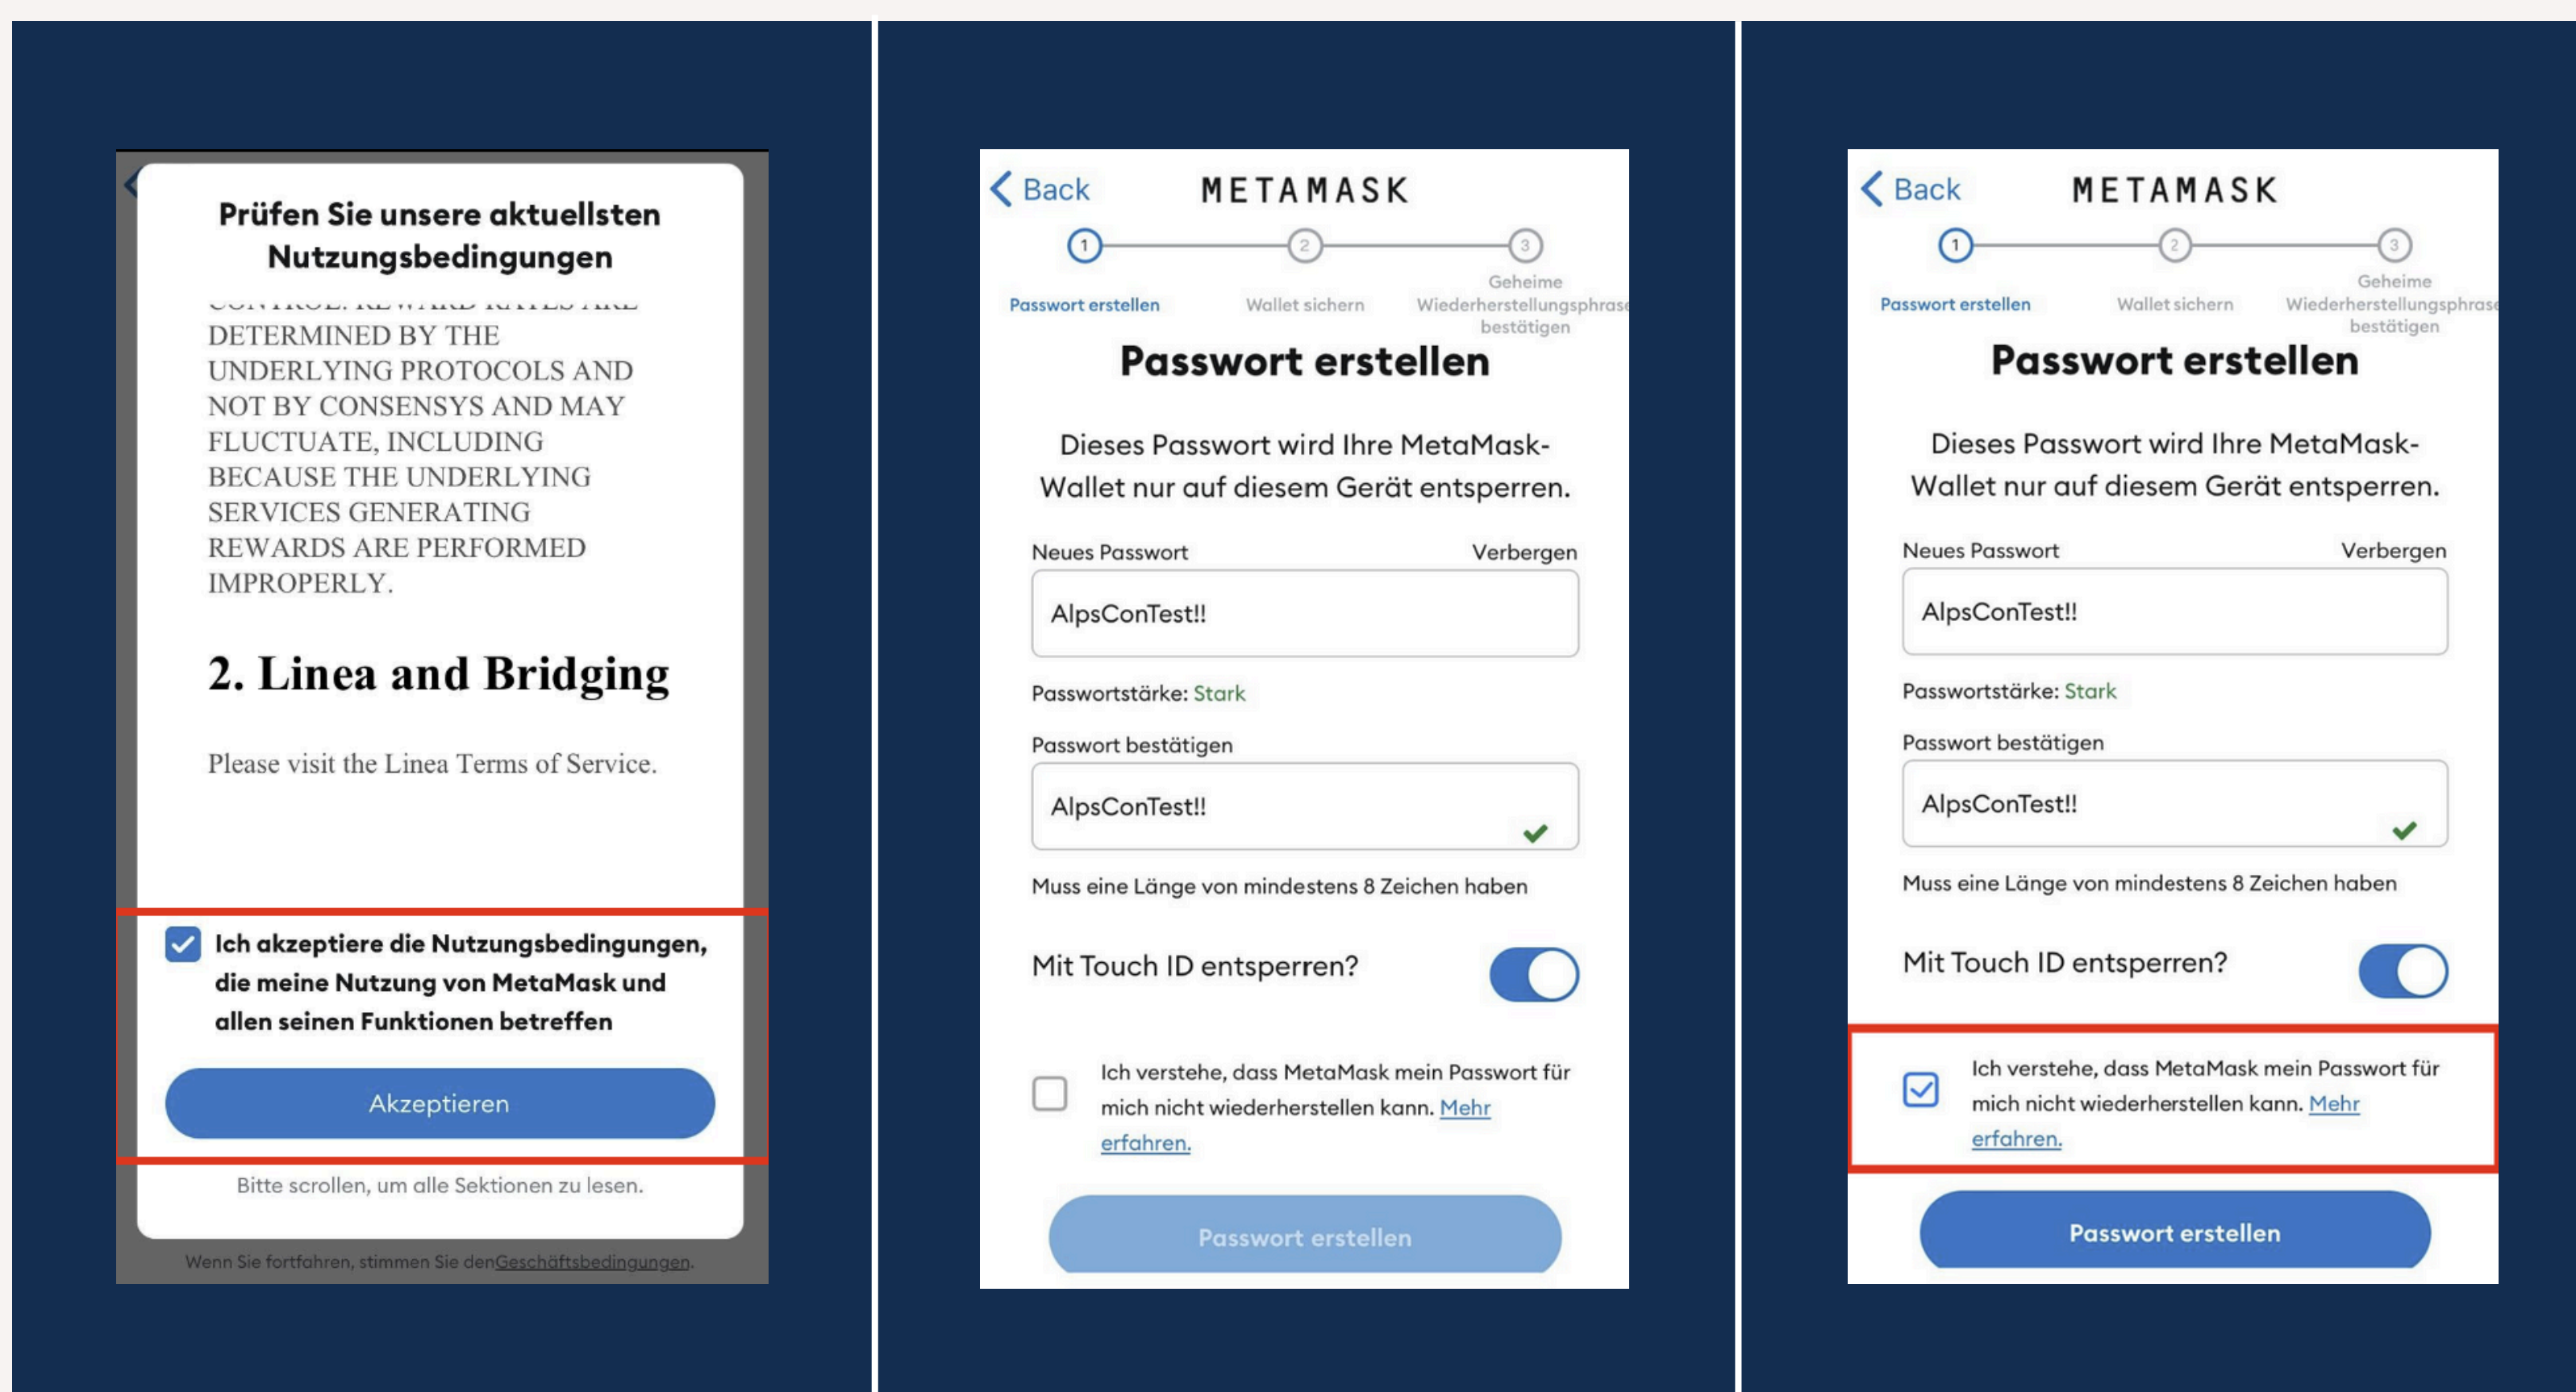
Prüfen Sie unsere aktuellsten Nutzungsbedingungen

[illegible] DETERMINED BY THE UNDERLYING PROTOCOLS AND NOT BY CONSENSYS AND MAY FLUCTUATE, INCLUDING BECAUSE THE UNDERLYING SERVICES GENERATING REWARDS ARE PERFORMED IMPROPERLY.

2. Linea and Bridging

Please visit the Linea Terms of Service.

Ich akzeptiere die Nutzungsbedingungen, die meine Nutzung von MetaMask und allen seinen Funktionen betreffen

Akzeptieren

Bitte scrollen, um alle Sektionen zu lesen.

Wenn Sie fortfahren, stimmen Sie denGeschäftsbedingungen.

Back METAMASK

1 2 3

Passwort erstellen Wallet sichern Geheime Wiederherstellungsphrase bestätigen

Passwort erstellen

Dieses Passwort wird Ihre MetaMask-Wallet nur auf diesem Gerät entsperren.

Neues Passwort Verbergen

AlpsConTest!!

Passwortstärke: Stark

Passwort bestätigen

AlpsConTest!!

Muss eine Länge von mindestens 8 Zeichen haben

Mit Touch ID entsperren?

Ich verstehe, dass MetaMask mein Passwort für mich nicht wiederherstellen kann. Mehr erfahren.

Passwort erstellen

Back METAMASK

1 2 3

Passwort erstellen Wallet sichern Geheime Wiederherstellungsphrase bestätigen

Passwort erstellen

Dieses Passwort wird Ihre MetaMask-Wallet nur auf diesem Gerät entsperren.

Neues Passwort Verbergen

AlpsConTest!!

Passwortstärke: Stark

Passwort bestätigen

AlpsConTest!!

Muss eine Länge von mindestens 8 Zeichen haben

Mit Touch ID entsperren?

Ich verstehe, dass MetaMask mein Passwort für mich nicht wiederherstellen kann. Mehr erfahren.

Passwort erstellen